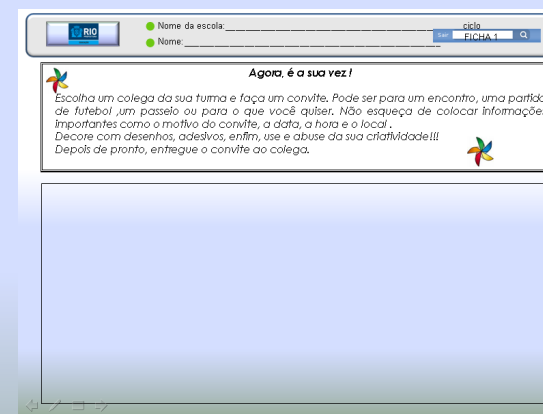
RIO

Nome da escola:\_\_\_\_\_\_\_\_\_\_\_\_\_\_\_\_\_\_\_\_\_\_\_\_\_\_\_\_\_\_\_\_\_\_\_\_ ciclo
Nome:\_\_\_\_\_\_\_\_\_\_\_\_\_\_\_\_\_\_\_\_\_\_\_\_\_\_\_\_\_\_\_\_\_\_\_\_\_\_\_\_

Sair FICHA 1

Agora, é a sua vez !

Escolha um colega da sua turma e faça um convite. Pode ser para um encontro, uma partid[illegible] de futebol ,um passeio ou para o que você quiser. Não esqueça de colocar informaçõe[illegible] importantes como o motivo do convite, a data, a hora e o local .
Decore com desenhos, adesivos, enfim, use e abuse da sua criatividade!!!
Depois de pronto, entregue o convite ao colega.